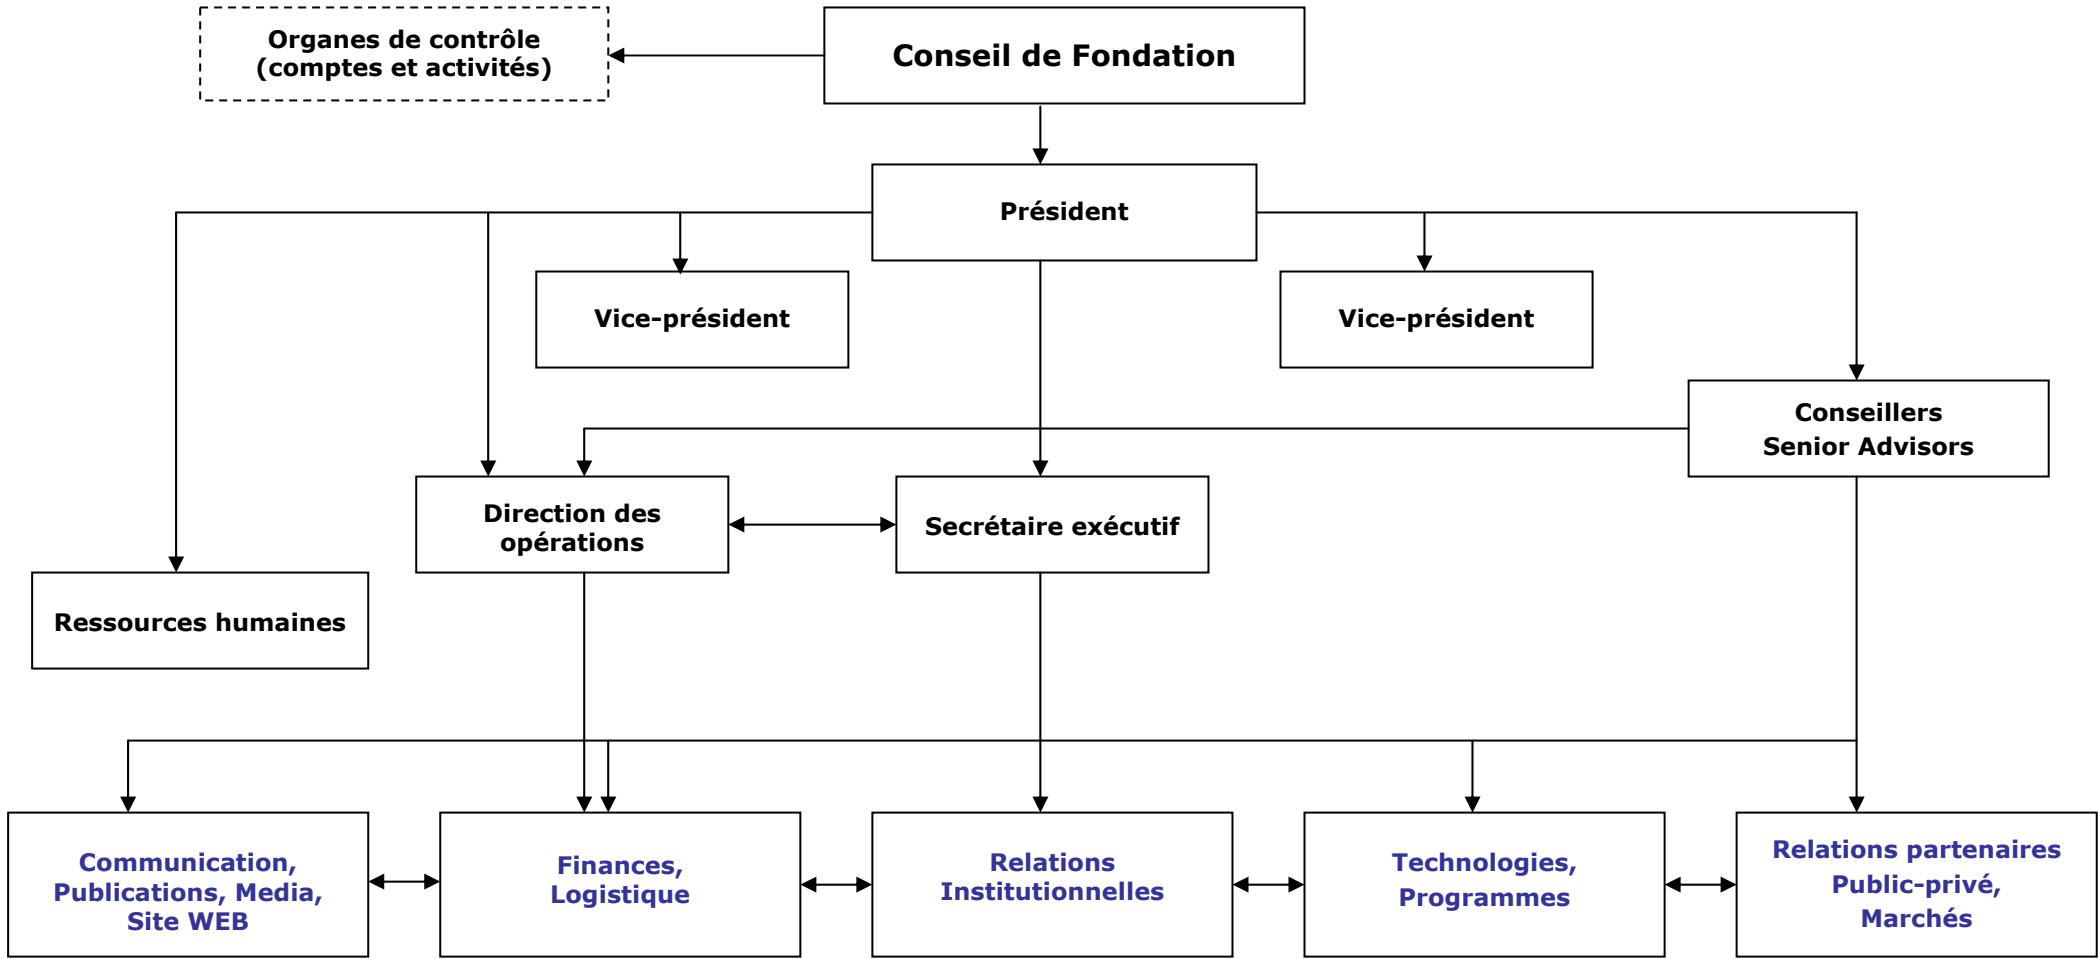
Organes de contrôle
(comptes et activités)

Conseil de Fondation

Président

Vice-président

Vice-président

Conseillers
Senior Advisors

Direction des opérations

Secrétaire exécutif

Ressources humaines

Communication, Publications, Media, Site WEB

Finances, Logistique

Relations Institutionnelles

Technologies, Programmes

Relations partenaires Public-privé, Marchés